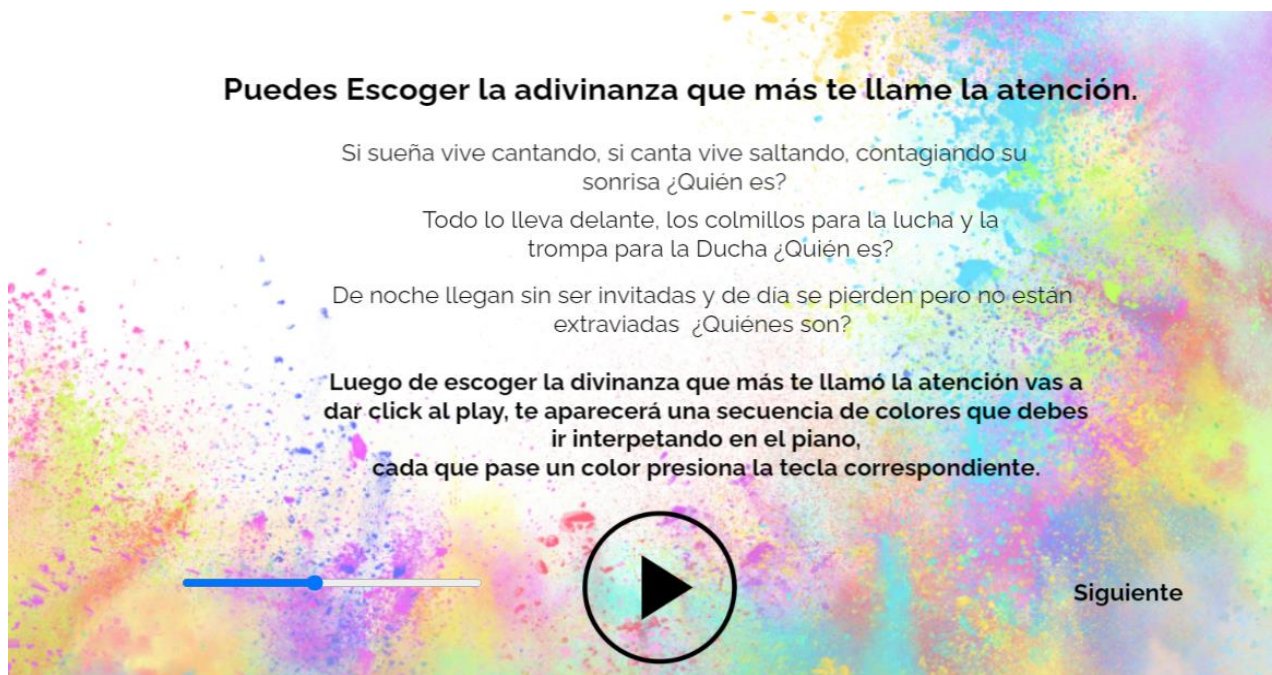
Puedes Escoger la adivinanza que más te llame la atención.

Si sueña vive cantando, si canta vive saltando, contagiando su sonrisa ¿Quién es?

Todo lo lleva delante, los colmillos para la lucha y la trompa para la Ducha ¿Quién es?

De noche llegan sin ser invitadas y de día se pierden pero no están extraviadas ¿Quiénes son?

Luego de escoger la divinanza que más te llamó la atención vas a dar click al play, te aparecerá una secuencia de colores que debes ir interpetando en el piano,
cada que pase un color presiona la tecla correspondiente.

Siguiente